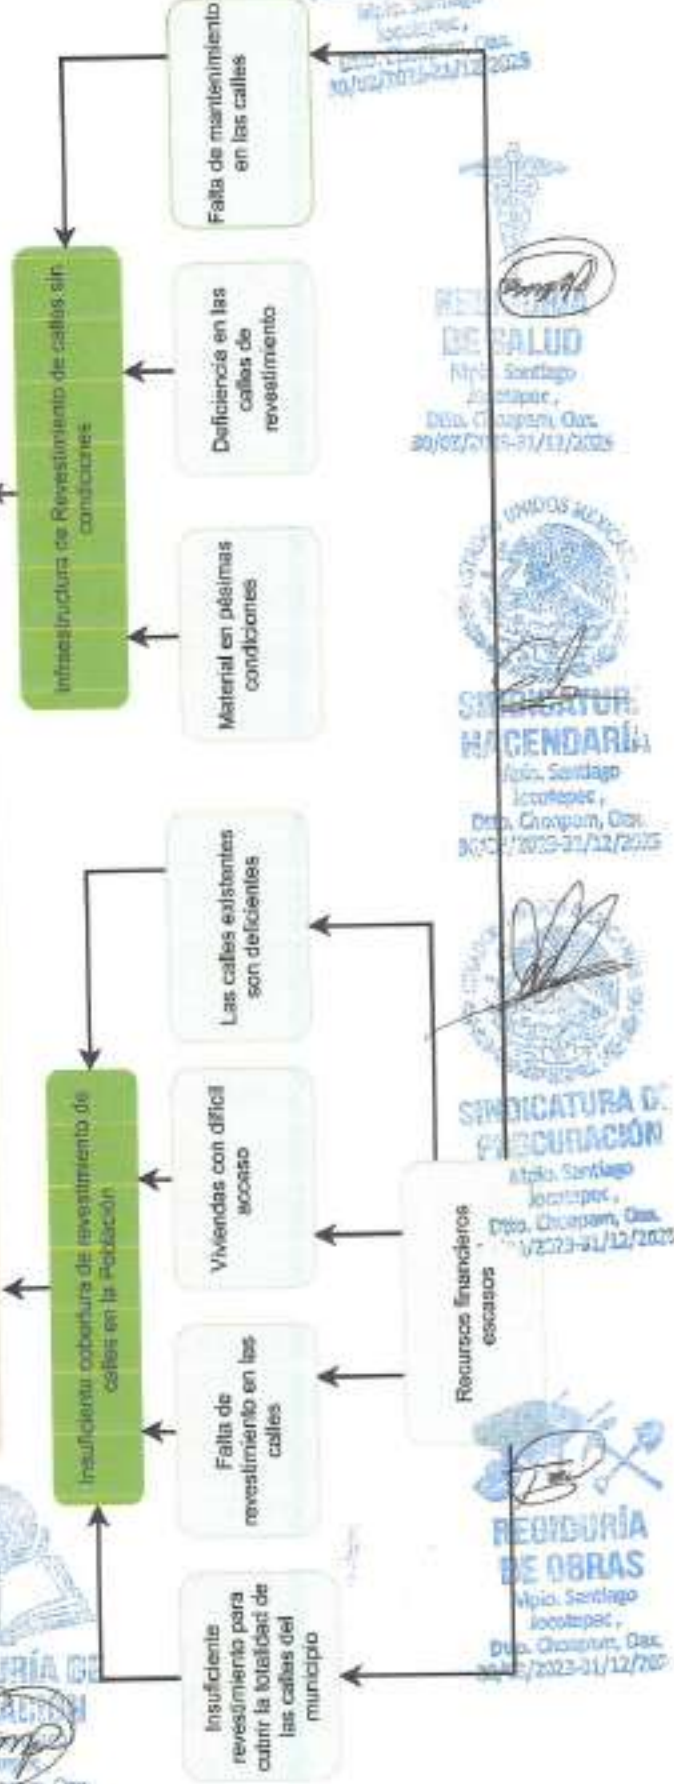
Falta de mantenimiento en las calles

Infraestructura de Revestimiento de calles sin condiciones

Deficiencia en las calles de revestimiento

Material en pésimas condiciones

Las calles existentes son deficientes

Insuficiente cobertura de revestimiento de calles en la Población

Viviendas con difícil acceso

Falta de revestimiento en las calles

Recursos financieros escasos

Insuficiente revestimiento para cubrir la totalidad de las calles del municipio

Mpio. Santiago Jocotepec, Dtto. Choapam, Oax. 30/02/2023-31/12/2025

REGIDURÍA DE SALUD
Mpio. Santiago Jocotepec, Dtto. Choapam, Oax. 30/02/2023-31/12/2025

ESTADOS UNIDOS MEXICANOS
SINDICATURA HACENDARIA
Mpio. Santiago Jocotepec, Dtto. Choapam, Oax. 30/02/2023-31/12/2025

SINDICATURA DE PROCURACIÓN
Mpio. Santiago Jocotepec, Dtto. Choapam, Oax. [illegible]/2023-31/12/2025

REGIDURÍA DE OBRAS
Mpio. Santiago Jocotepec, Dtto. Choapam, Oax. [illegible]/2023-31/12/202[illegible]

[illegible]RÍA DE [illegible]ACIÓN